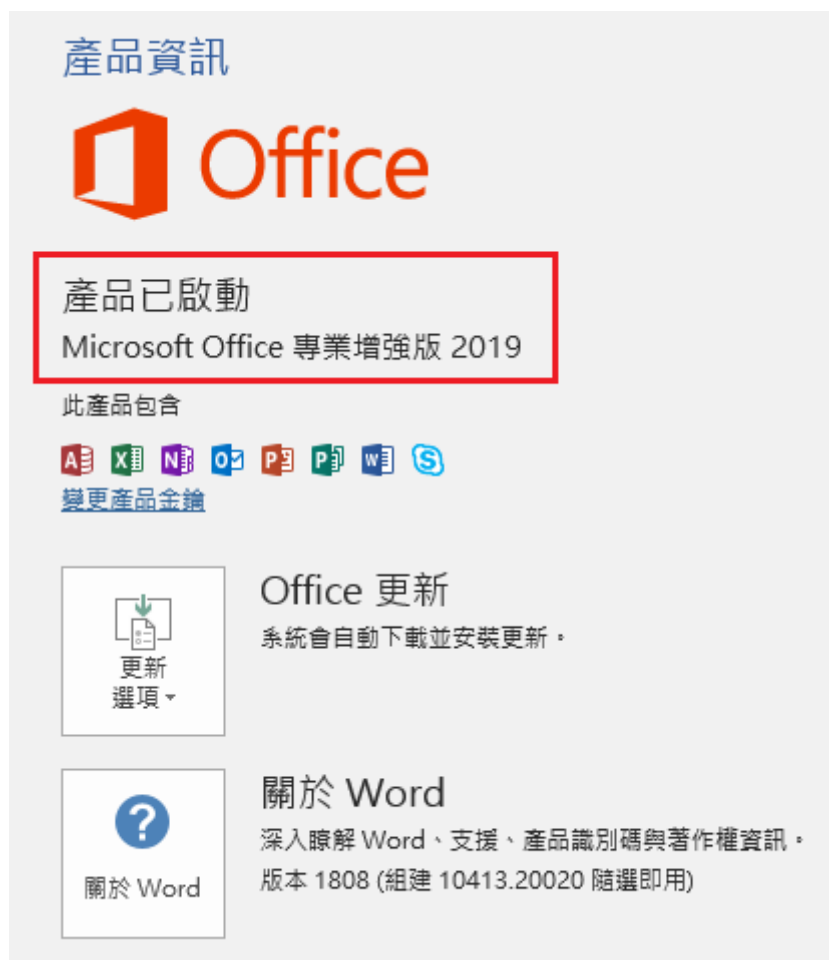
產品資訊

Office

產品已啟動
Microsoft Office 專業增強版 2019

此產品包含

變更產品金鑰

更新
選項

Office 更新
系統會自動下載並安裝更新。

關於 Word

關於 Word
深入瞭解 Word、支援、產品識別碼與著作權資訊。
版本 1808 (組建 10413.20020 隨選即用)